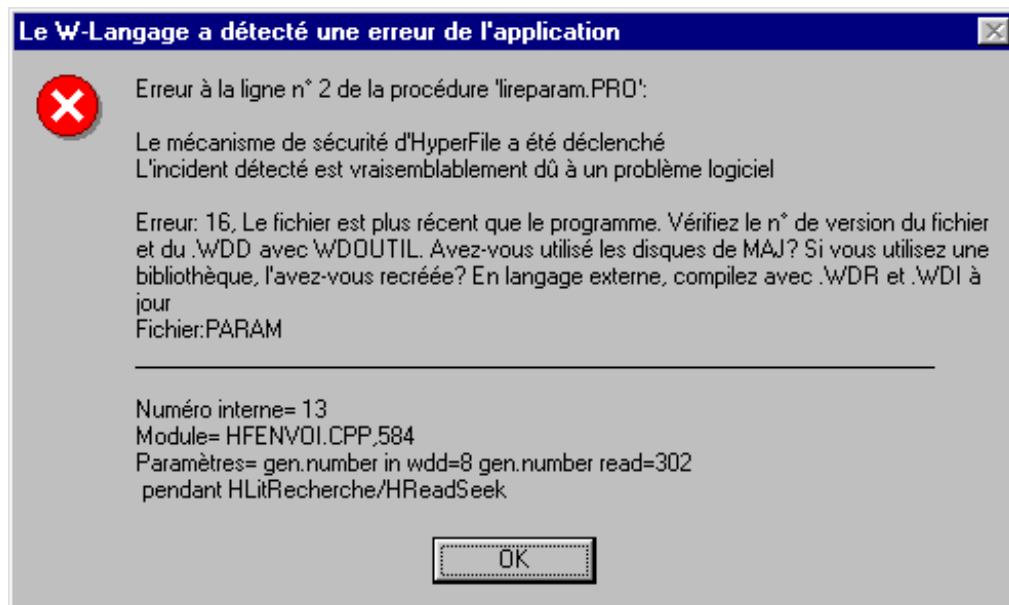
Le W-Langage a détecté une erreur de l'application

Erreur à la ligne n° 2 de la procédure 'lireparam.PRO':

Le mécanisme de sécurité d'HyperFile a été déclenché
L'incident détecté est vraisemblablement dû à un problème logiciel

Erreur: 16, Le fichier est plus récent que le programme. Vérifiez le n° de version du fichier et du .WDD avec WDOUTIL. Avez-vous utilisé les disques de MAJ? Si vous utilisez une bibliothèque, l'avez-vous recréée? En langage externe, compilez avec .WDR et .WDI à jour
Fichier:PARAM

Numéro interne= 13
Module= HFENVOI.CPP,584
Paramètres= gen.number in wdd=8 gen.number read=302
pendant HLitRecherche/HReadSeek

OK